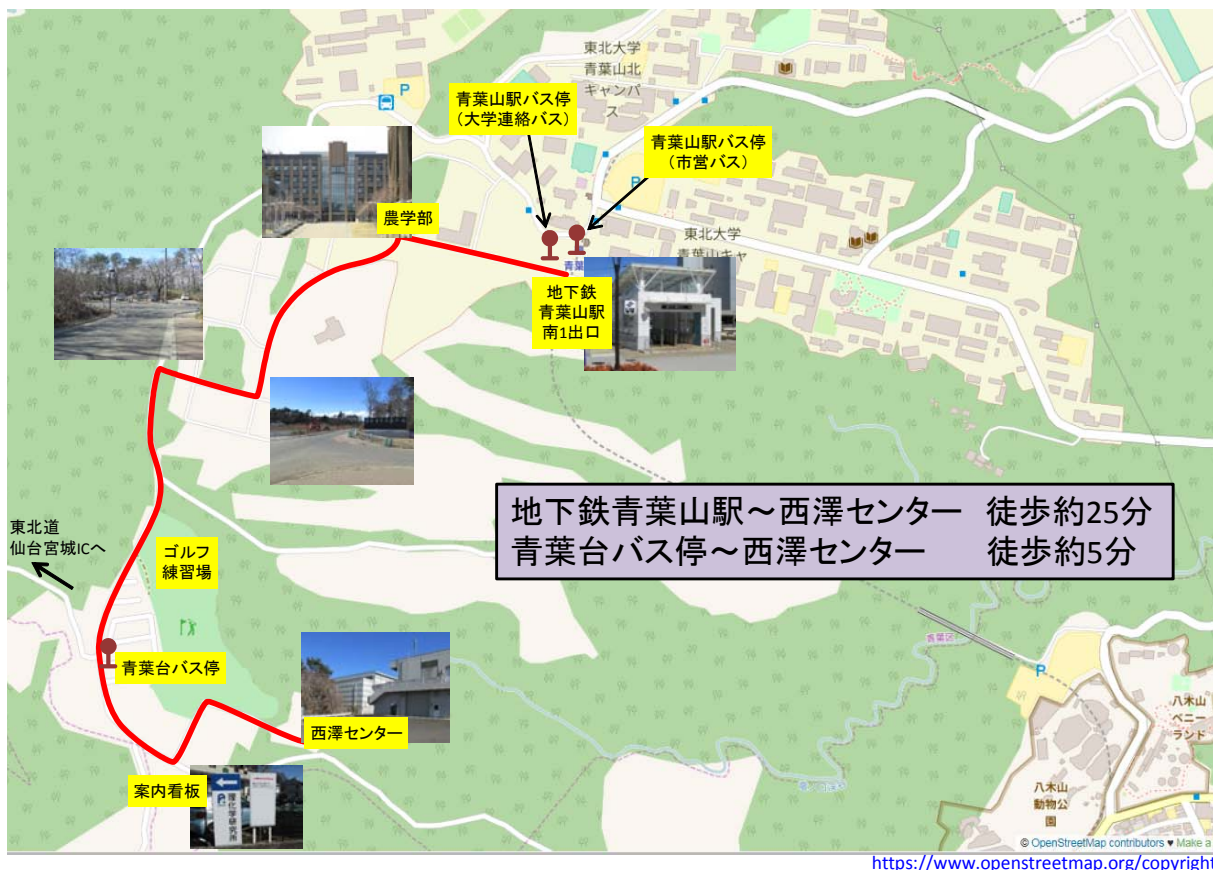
東北大学
青葉山北キャンパス

青葉山駅バス停
（大学連絡バス）

青葉山駅バス停
（市営バス）

東北大学
青葉山キャ

農学部

地下鉄
青葉山駅
南1出口

地下鉄青葉山駅～西澤センター　徒歩約25分
青葉台バス停～西澤センター　　徒歩約5分

東北道
仙台宮城ICへ

ゴルフ
練習場

青葉台バス停

西澤センター

案内看板

八木山
ベニーランド

八木山
動物公園

© OpenStreetMap contributors ♥ Make a

https://www.openstreetmap.org/copyright